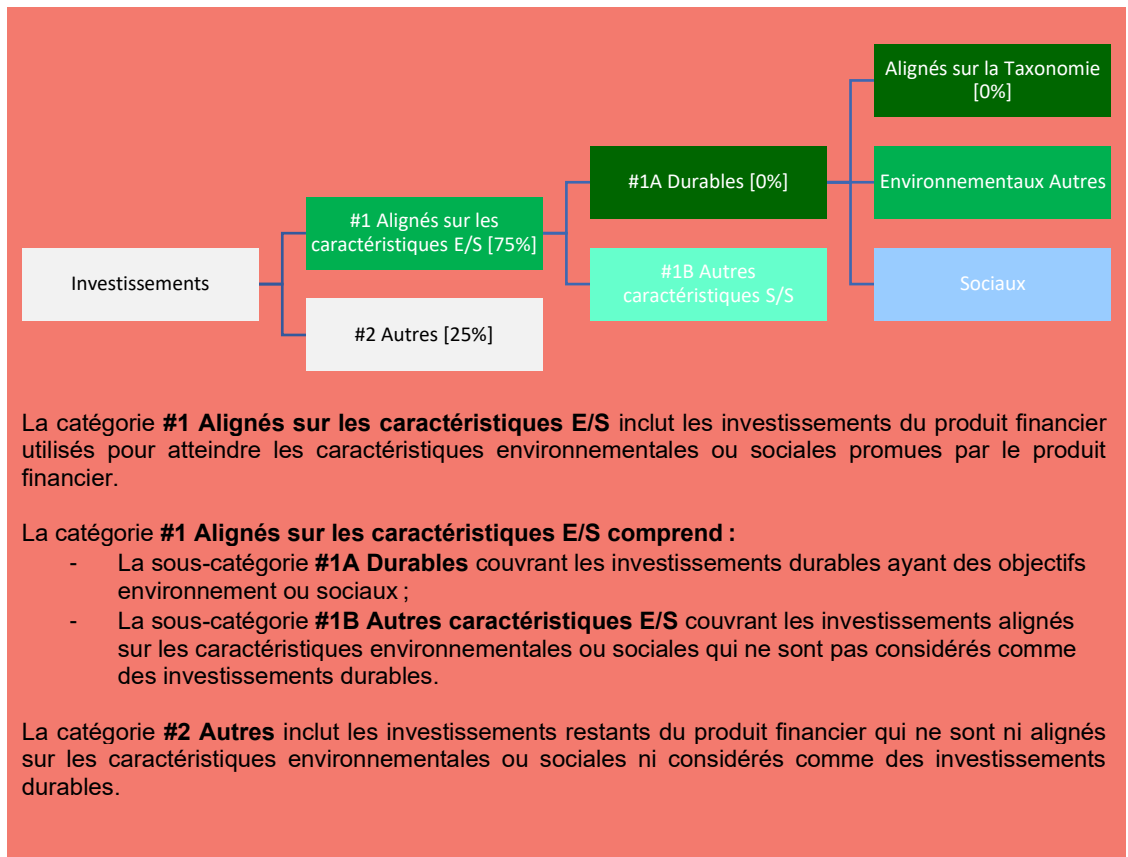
Investissements

#1 Alignés sur les caractéristiques E/S [75%]

#2 Autres [25%]

#1A Durables [0%]

#1B Autres caractéristiques S/S

Alignés sur la Taxonomie [0%]

Environnementaux Autres

Sociaux

La catégorie **#1 Alignés sur les caractéristiques E/S** inclut les investissements du produit financier utilisés pour atteindre les caractéristiques environnementales ou sociales promues par le produit financier.

La catégorie **#1 Alignés sur les caractéristiques E/S comprend :**
- La sous-catégorie **#1A Durables** couvrant les investissements durables ayant des objectifs environnement ou sociaux ;
- La sous-catégorie **#1B Autres caractéristiques E/S** couvrant les investissements alignés sur les caractéristiques environnementales ou sociales qui ne sont pas considérés comme des investissements durables.

La catégorie **#2 Autres** inclut les investissements restants du produit financier qui ne sont ni alignés sur les caractéristiques environnementales ou sociales ni considérés comme des investissements durables.